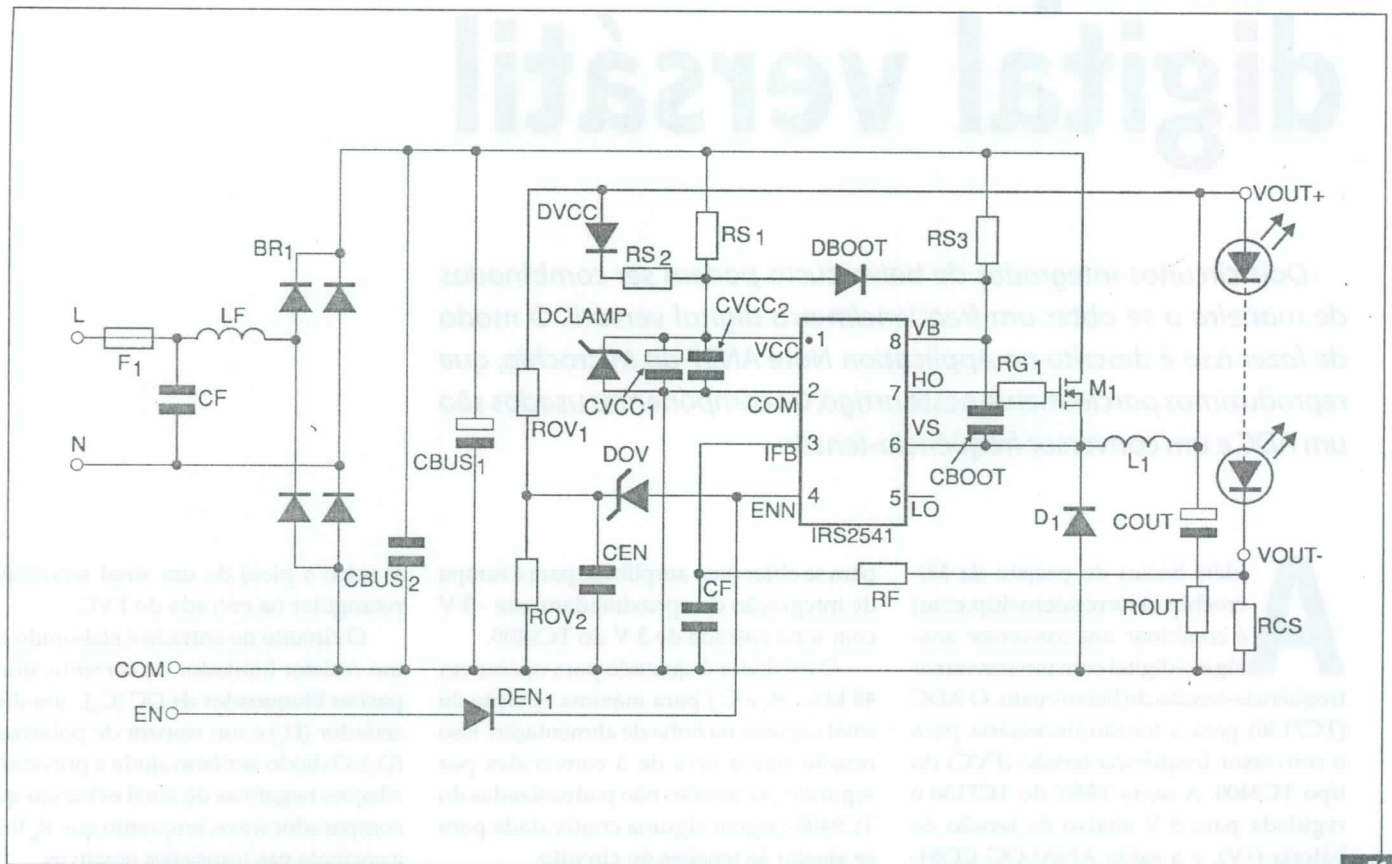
digital versátil

Dois circuitos integrados de baixo custo podem ser combinados de maneira a se obter um fonte de áudio digital versátil de modo de fase. Isso é descrito na Application Note AN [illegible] que reproduzimos por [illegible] com um ADC e um conversor frequência-tensão.

VOUT+
VOUT-
DVCC
RS 2
RS 1
DBOOT
RS3
BR1
DCLAMP
CVCC2
L
LF
F1
CF
N
VCC
•1
COM
2
8
VB
7
HO
RG 1
M1
CVCC1
ROV1
CBUS1
3
IFB
6
VS
CBOOT
L1
DOV
4
ENN
5
LO
IRS2541
D1
COUT
CEN
CF
RF
ROUT
RCS
ROV2
CBUS2
COM
EN
DEN1

A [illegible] projeto de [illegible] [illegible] conversor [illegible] digital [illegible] frequência-tensão de baixo custo. O ADC (TC7109) para a tensão necessária para o conversor frequência-tensão (FVC) do tipo TC9400. A saída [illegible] do TC7109 é regulada para 5 V através de tensão de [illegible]

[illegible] de integração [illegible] de -5 V com uma entrada de 5 V do TC9400. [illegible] 48 kHz, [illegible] para máximas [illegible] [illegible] na faixa de alimentação. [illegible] de 3 conversões por segundo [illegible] não podendo do TC9400 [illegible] alguma criatividade para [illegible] circuito.

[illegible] a partir de um sinal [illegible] na entrada do FVC. O circuito de entrada é elaborado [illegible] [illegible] do CI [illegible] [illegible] diodo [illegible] comparador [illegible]